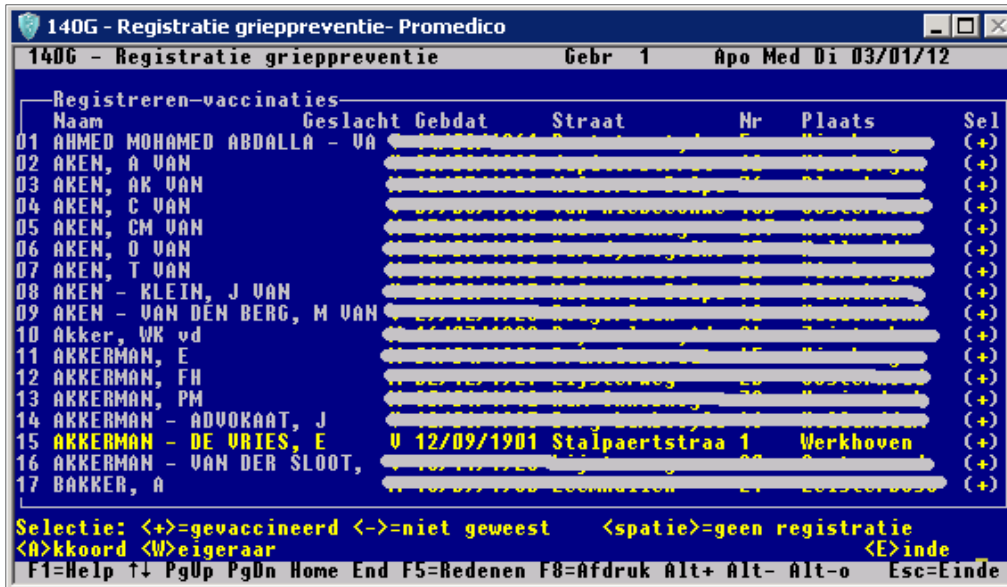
140G - Registratie griepppreventie- Promedico

140G - Registratie griepppreventie Gebr 1 Apo Med Di 03/01/12

Registreren-vaccinaties

| Naam | Geslacht | Gebdat | Straat | Nr | Plaats | Sel |
|---|---|---|---|---|---|---|
| 01 AHMED MOHAMED ABDALLA - VA | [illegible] | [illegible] | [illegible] | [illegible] | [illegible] | (+) |
| 02 AKEN, A VAN | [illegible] | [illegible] | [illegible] | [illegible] | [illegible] | (+) |
| 03 AKEN, AK VAN | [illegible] | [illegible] | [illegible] | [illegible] | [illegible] | (+) |
| 04 AKEN, C VAN | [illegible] | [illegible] | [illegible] | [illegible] | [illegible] | (+) |
| 05 AKEN, CM VAN | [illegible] | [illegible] | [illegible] | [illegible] | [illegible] | (+) |
| 06 AKEN, O VAN | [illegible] | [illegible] | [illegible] | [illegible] | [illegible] | (+) |
| 07 AKEN, T VAN | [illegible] | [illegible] | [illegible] | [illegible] | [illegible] | (+) |
| 08 AKEN - KLEIN, J VAN | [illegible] | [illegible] | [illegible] | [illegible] | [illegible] | (+) |
| 09 AKEN - VAN DEN BERG, M VAN | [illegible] | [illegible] | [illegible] | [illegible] | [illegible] | (+) |
| 10 Akker, WK vd | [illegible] | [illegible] | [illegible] | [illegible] | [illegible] | (+) |
| 11 AKKERMAN, E | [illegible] | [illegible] | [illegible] | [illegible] | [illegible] | (+) |
| 12 AKKERMAN, FH | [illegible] | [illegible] | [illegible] | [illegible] | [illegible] | (+) |
| 13 AKKERMAN, PM | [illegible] | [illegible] | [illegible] | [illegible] | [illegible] | (+) |
| 14 AKKERMAN - ADVOKAAT, J | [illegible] | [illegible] | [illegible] | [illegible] | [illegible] | (+) |
| 15 AKKERMAN - DE VRIES, E | V | 12/09/1901 | Stalpaertstraa | 1 | Werkhoven | (+) |
| 16 AKKERMAN - VAN DER SLOOT, | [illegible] | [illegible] | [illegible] | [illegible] | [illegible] | (+) |
| 17 BAKKER, A | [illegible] | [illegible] | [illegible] | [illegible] | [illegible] | (+) |

Selectie: <+>=gevaccineerd <->=niet geweest <spatie>=geen registratie
<A>kkoord <W>eigeraar <E>inde
F1=Help ↑↓ PgUp PgDn Home End F5=Redenen F8=Afdruk Alt+ Alt- Alt-o Esc=Einde